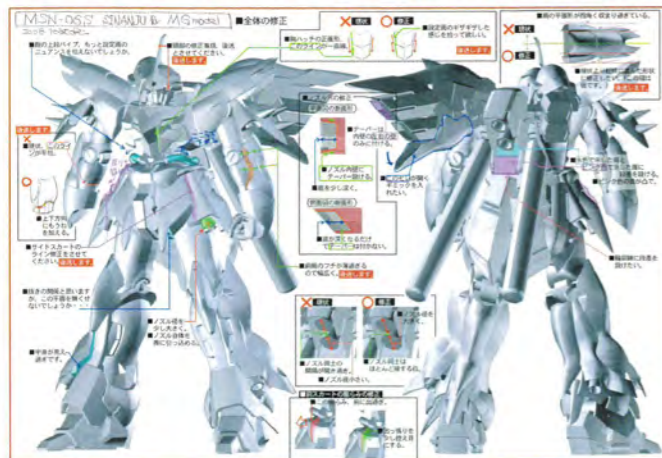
MSN-06S SINANJU B MG model

■全体の修正

✕ 現状　○ 修正

■胸ハッチの正面形、このラインの一直線

■設定画のギザギザした感じを出して頂きたい。

お願いします

■肩の上部パイプ、もっと設定画のニュアンスを出せないでしょうか。

■胴体の修正基準、強度をさせてください。

お願いします

お願いします

■腰は、このラインで平行。

■上下方向にもう少し長くする。

■サイドスカートのライン修正をさせてください。

お願いします

■抜きの問題と思いますが、この手摺を無くせないでしょうか

■ノズル位置を少し大きく。

■ノズル面を後方に引っ込める。

■平面が見えるように。

■テーパーは内側の形成面のみに付ける。

■ノズル前面はテーパー掛ける。

■幅を少し広く。

■段差(溝)になるだけでもう少し深く掛けたい。

■前腕のフチが薄過ぎるので幅広く。

■ノズル位置をもう少し下げる。

■ノズル間の隙間の幅を広げたい。

■ノズル間はほとんど接する。

■ノズルを少し小さく。

■スカートの形状

■この部分をもう少し修正したい。

■肩の平面形が見えるようにお願いします

■設定画の通りにテーパーを修正してください。

お願いします

■少しテーパーを入れることでもう少し細さを見せたい。

■形状が設定の通りに作られていない。

■脚部のバランスを調整してください。

■この面の方が傾いている。